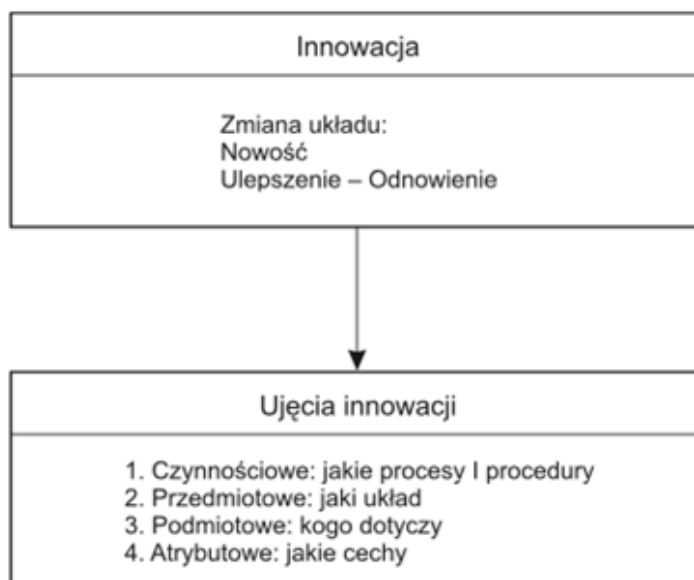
Innowacja

Zmiana układu:
Nowość
Ulepszenie – Odnowienie

Ujęcia innowacji

1. Czynnościowe: jakie procesy I procedury
2. Przedmiotowe: jaki układ
3. Podmiotowe: kogo dotyczy
4. Atrybutowe: jakie cechy